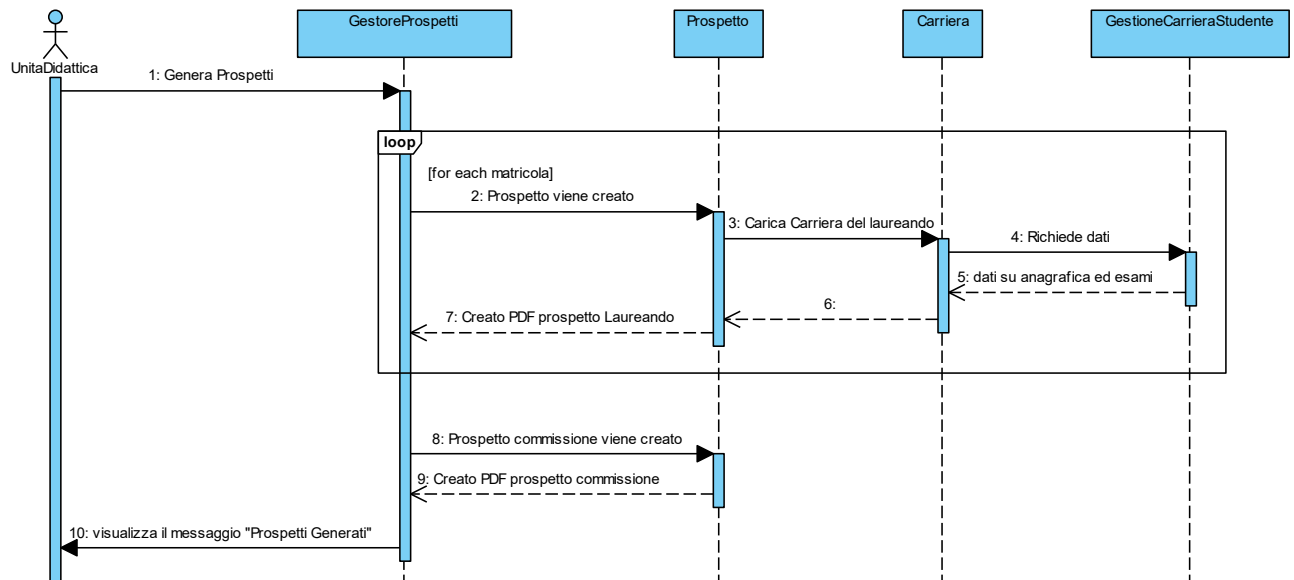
UnitaDidattica

GestoreProspetti

Prospetto

Carriera

GestioneCarrieraStudente

1: Genera Prospetti

loop

[for each matricola]

2: Prospetto viene creato

3: Carica Carriera del laureando

4: Richiede dati

5: dati su anagrafica ed esami

6:

7: Creato PDF prospetto Laureando

8: Prospetto commissione viene creato

9: Creato PDF prospetto commissione

10: visualizza il messaggio "Prospetti Generati"